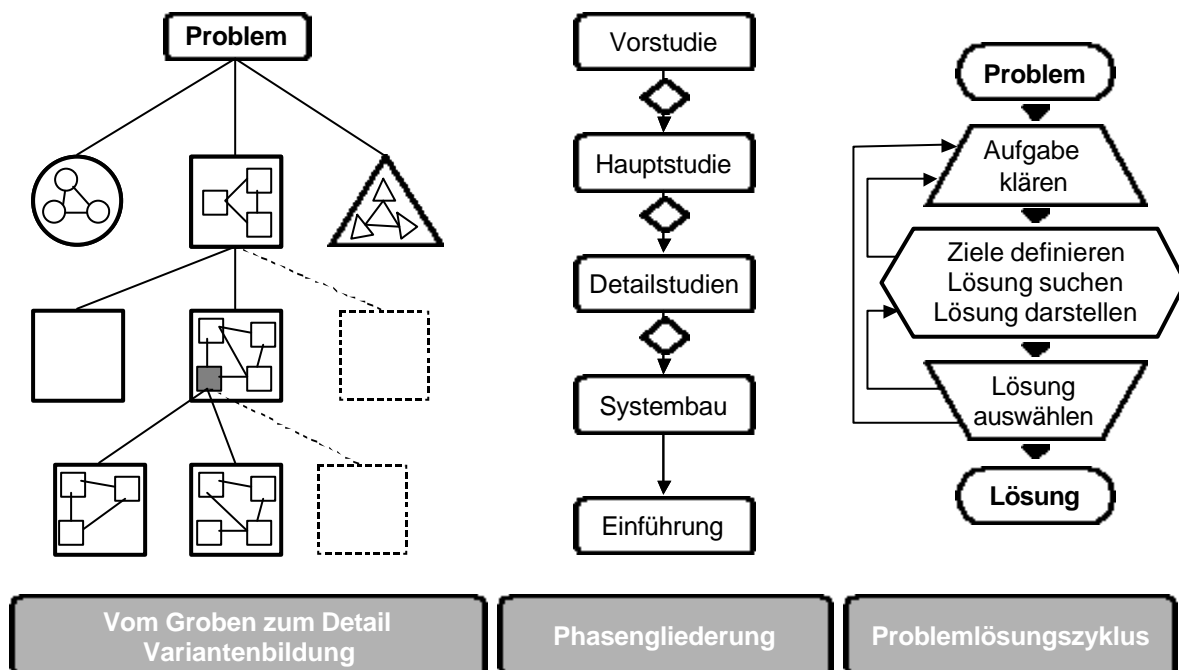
Problem

Vorstudie

Hauptstudie

Detailstudien

Systembau

Einführung

Problem

Aufgabe klären

Ziele definieren
Lösung suchen
Lösung darstellen

Lösung auswählen

Lösung

Vom Groben zum Detail
Variantenbildung

Phasengliederung

Problemlösungszyklus